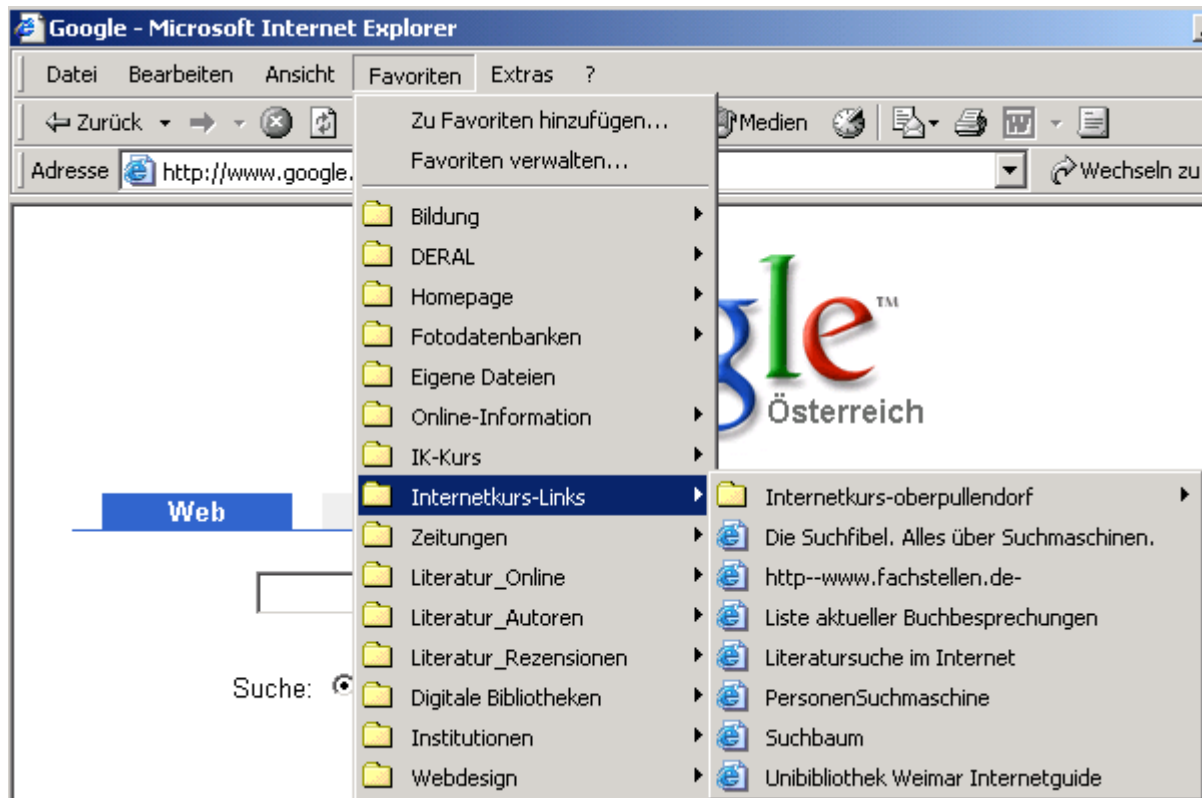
Google - Microsoft Internet Explorer

Datei Bearbeiten Ansicht Favoriten Extras ?

Zurück Medien

Adresse http://www.google. Wechseln zu

Zu Favoriten hinzufügen...
Favoriten verwalten...

Bildung
DERAL
Homepage
Fotodatenbanken
Eigene Dateien
Online-Information
IK-Kurs
Internetkurs-Links
Zeitungen
Literatur_Online
Literatur_Autoren
Literatur_Rezensionen
Digitale Bibliotheken
Institutionen
Webdesign

Internetkurs-oberpullendorf
Die Suchfibel. Alles über Suchmaschinen.
http--www.fachstellen.de-
Liste aktueller Buchbesprechungen
Literatursuche im Internet
PersonenSuchmaschine
Suchbaum
Unibibliothek Weimar Internetguide

gle™
Österreich

Web

Suche: